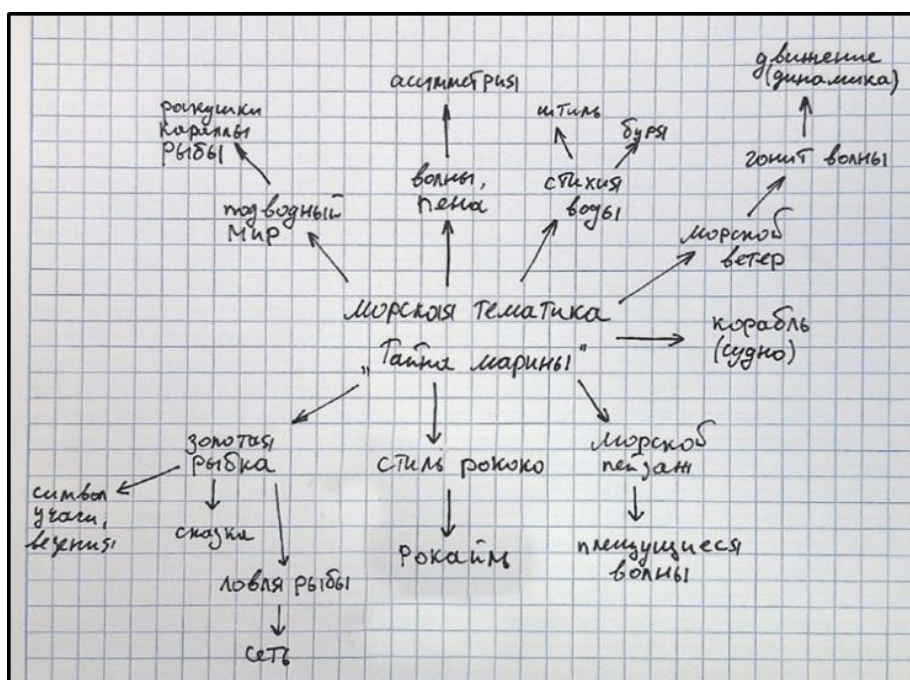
асимметрия

ракушки кораллы рыбы

штиль

буря

движение (динамика)

гонит волны

подводный мир

волны, пена

стихия воды

морской ветер

Морская тематика
„Тайна марины"

корабль (судно)

золотая рыбка

символ удачи, везения

сказка

ловля рыбы

сеть

стиль рококо

Рокайль

морской пейзаж

плещущиеся волны